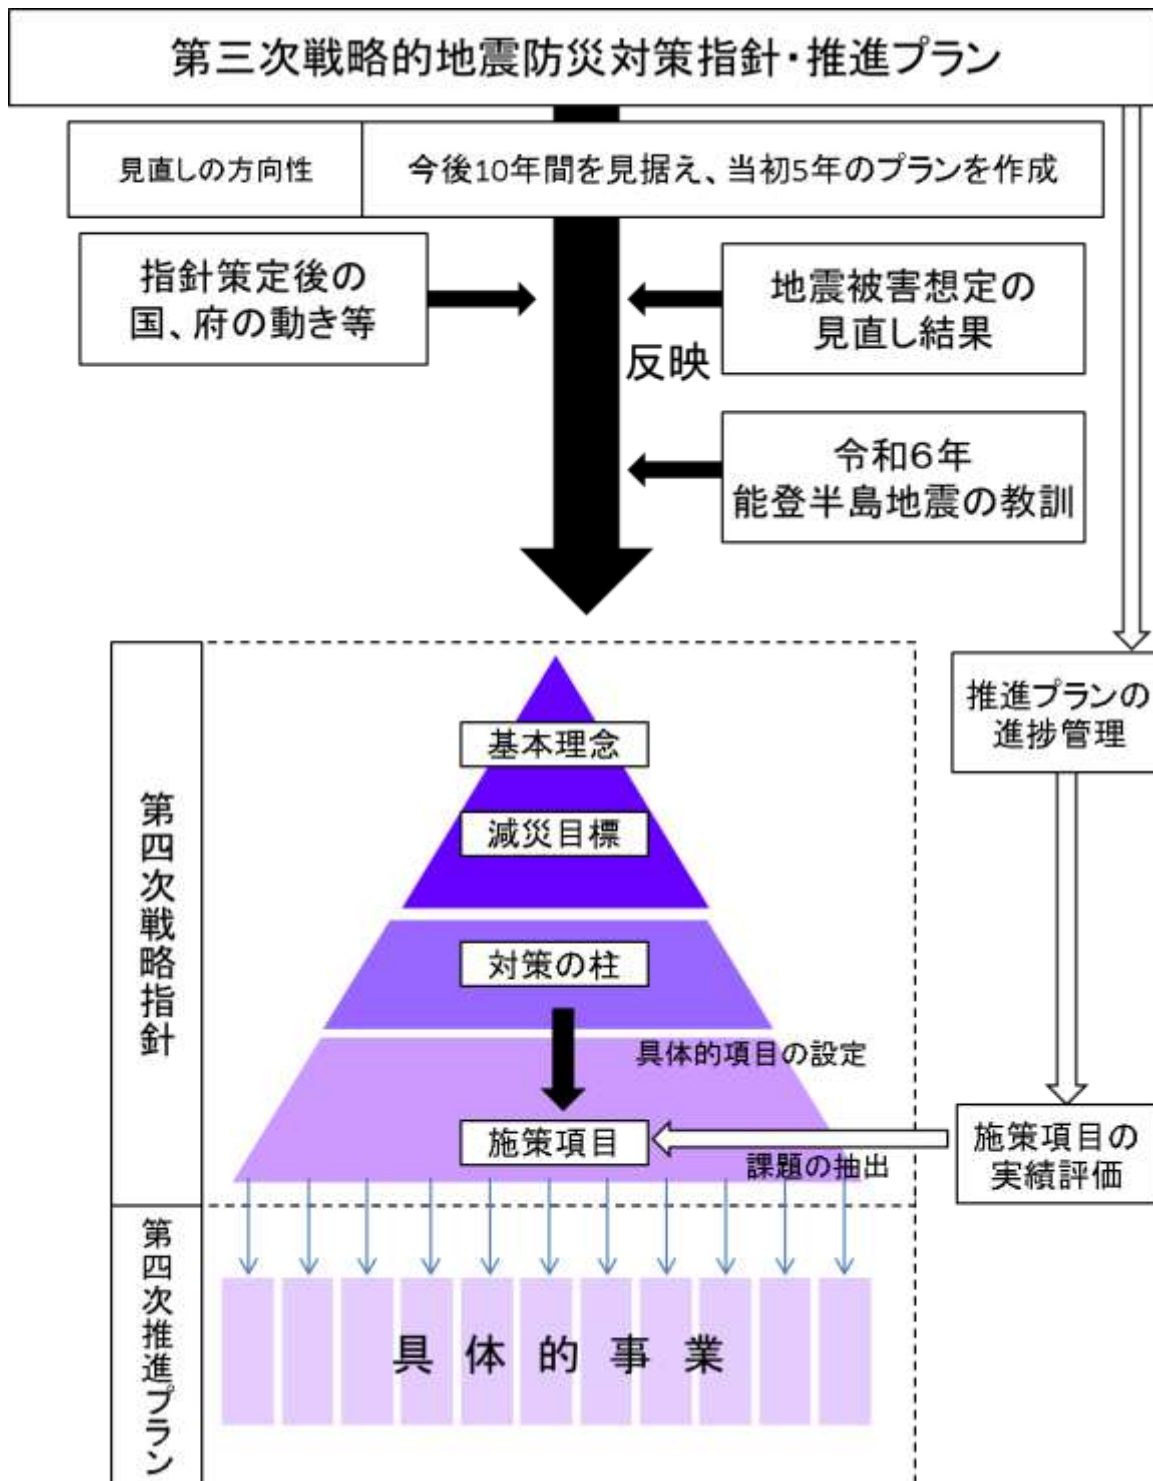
第三次戦略的地震防災対策指針・推進プラン

| 見直しの方向性 | 今後10年間を見据え、当初5年のプランを作成 |
|---|---|

指針策定後の国、府の動き等

地震被害想定の見直し結果

反映

令和6年能登半島地震の教訓

推進プランの進捗管理

第四次戦略指針

基本理念

減災目標

対策の柱

具体的項目の設定

施策項目

課題の抽出

施策項目の実績評価

第四次推進プラン

具 体 的 事 業